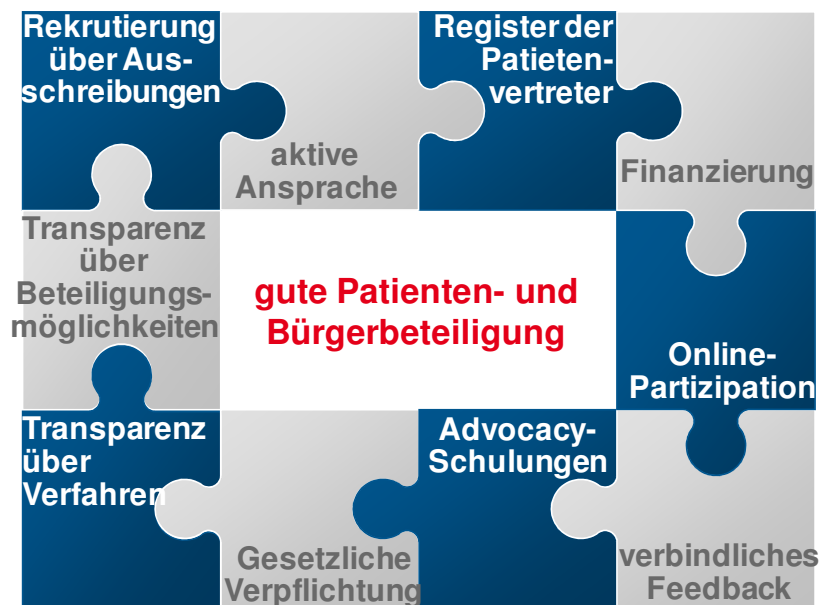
Rekrutierung über Ausschreibungen

aktive Ansprache

Register der Patietenvertreter

Finanzierung

Transparenz über Beteiligungsmöglichkeiten

gute Patienten- und Bürgerbeteiligung

Online-Partizipation

Transparenz über Verfahren

Gesetzliche Verpflichtung

Advocacy-Schulungen

verbindliches Feedback